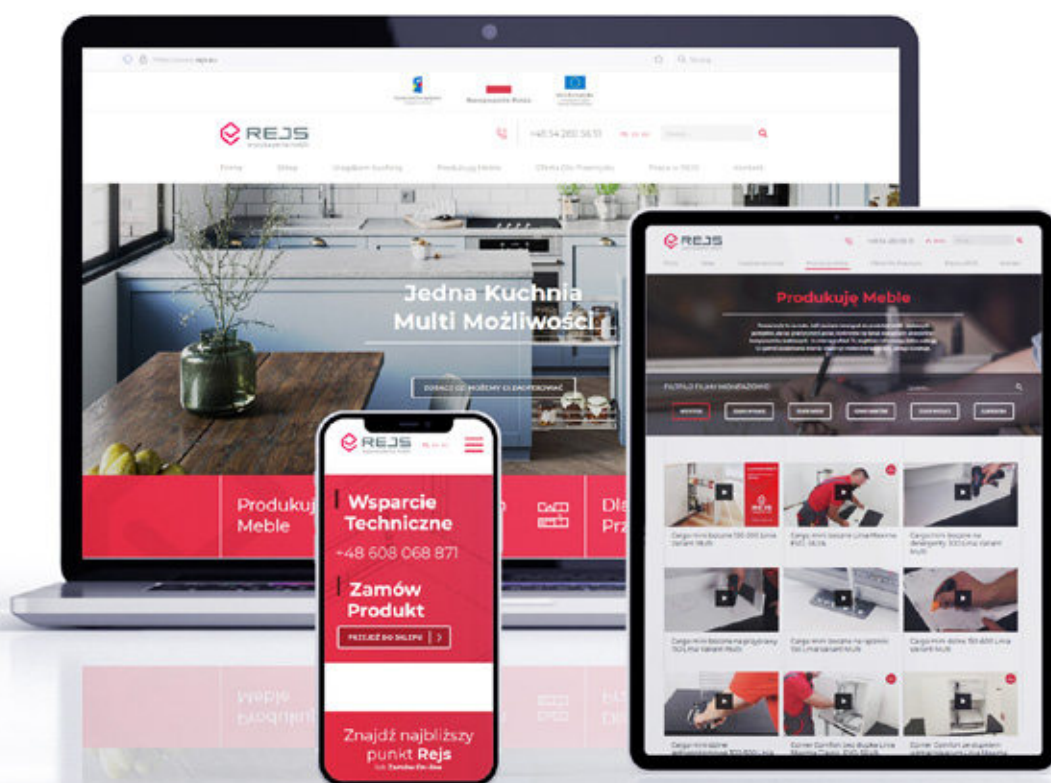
REJS

Rzeczpospolita Polska

+48 54 280 56 51

Firma Sklep Projektowanie kuchni Produkuję Meble Oferta Dla Prawników Praca w REJS Kontakt

Jedna Kuchnia Multi Możliwości

ZOBACZ CO MOŻEMY CI ZAPROPONOWAĆ

Produkuję Meble

Dla Prz

REJS

Wsparcie Techniczne

+48 608 068 871

Zamów Produkt

PRZEJDŹ DO SKLEPU

Znajdź najbliższy punkt Rejs

REJS

Produkuję Meble

FILTRUJ FILMY MONTAŻOWE

REJS